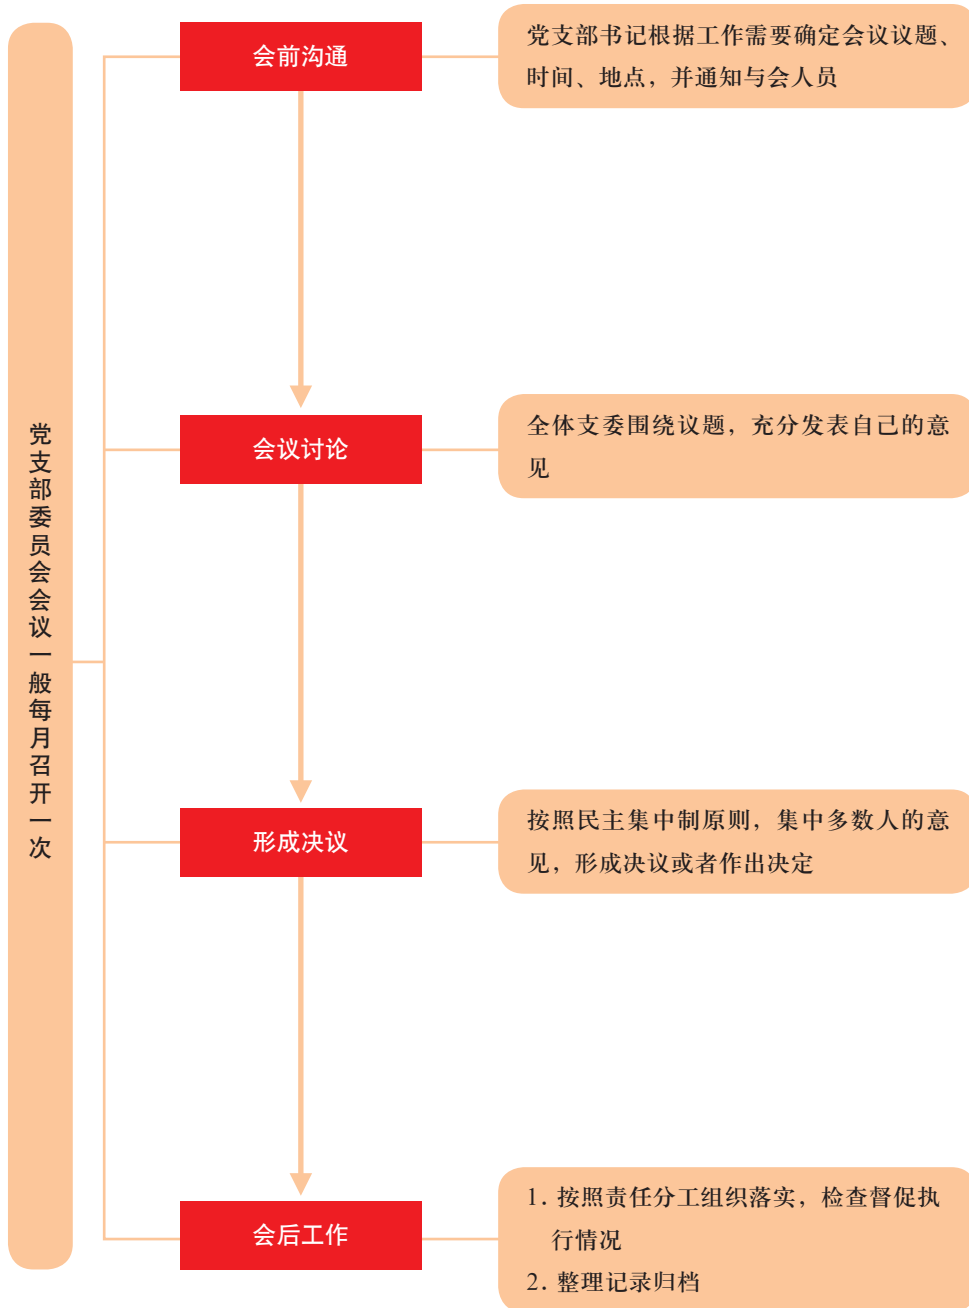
党支部委员会会议一般每月召开一次

会前沟通

党支部书记根据工作需要确定会议议题、时间、地点，并通知与会人员

会议讨论

全体支委围绕议题，充分发表自己的意见

形成决议

按照民主集中制原则，集中多数人的意见，形成决议或者作出决定

会后工作

1. 按照责任分工组织落实，检查督促执行情况
2. 整理记录归档